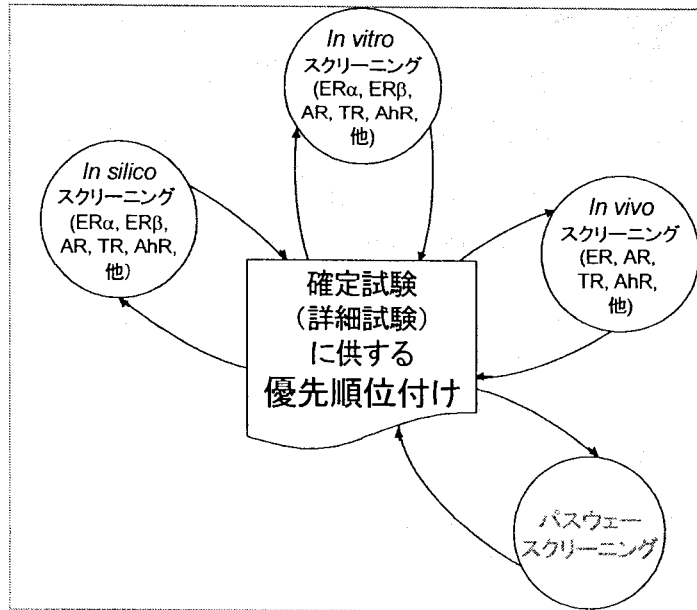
In vitro
スクリーニング
(ERα, ERβ, AR, TR, AhR, 他)

In silico
スクリーニング
(ERα, ERβ, AR, TR, AhR, 他)

In vivo
スクリーニング
(ER, AR, TR, AhR, 他)

確定試験
(詳細試験)
に供する
優先順位付け

パスウェー
スクリーニング